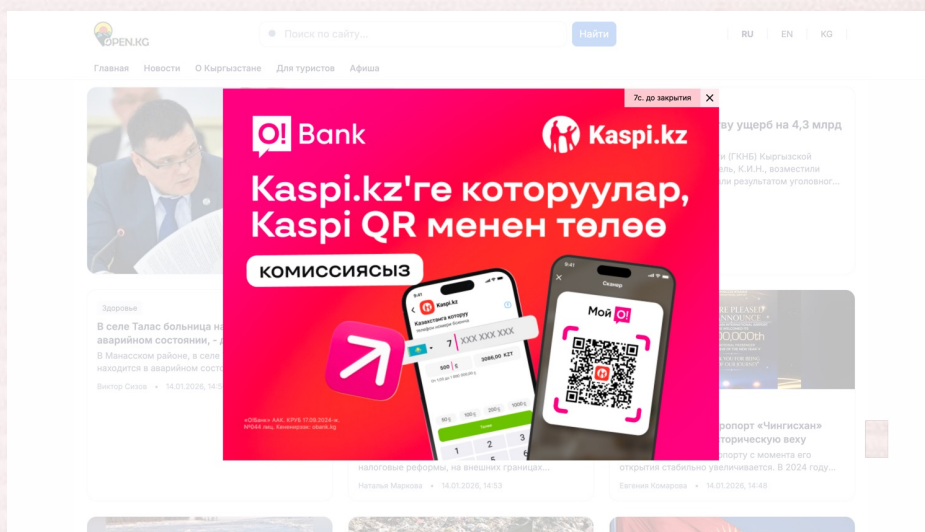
OPEN.KG

Поиск по сайту...

Найти

RU EN KG

Главная Новости О Кыргызстане Для туристов Афиша

7с. до закрытия

O! Bank

Kaspi.kz

Kaspi.kz'ге которуулар, Kaspi QR менен төлөө

КОМИССИЯСЫЗ

Kaspi.kz

Казахстанга которуу

7 XXX XXX XXX

500 $

3086,00 KZT

Мой O!

Сканер

«О!Банк» ААК. КРУБ 17.08.2024 ж. №044 лиц. Кененирээк: obank.kg

...ву ущерб на 4,3 млрд

...(ГКНБ) Кыргызской ...ель, К.И.Н., возместили ...результатом уголовног...

Здоровье

В селе Талас больница на... аварийном состоянии, - д...

В Манасском районе, в селе ... находится в аварийном состо...

Виктор Сизов • 14.01.2026, 14:5...

...налоговые реформы, на внешних границах...

Наталья Маркова • 14.01.2026, 14:53

...ропорт «Чингисхан» ...торическую веху

...ропорт с момента его открытия стабильно увеличивается. В 2024 году...

Евгения Комарова • 14.01.2026, 14:48